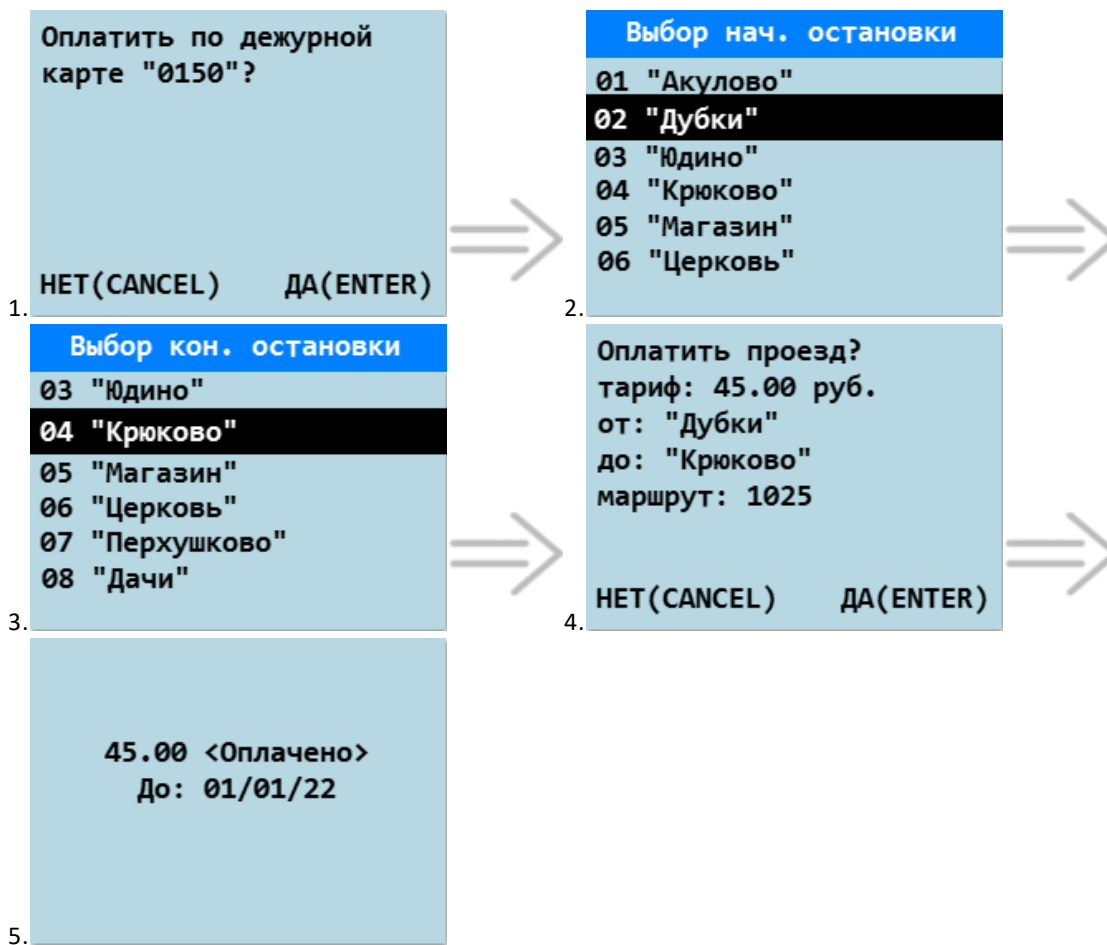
1.
Оплатить по дежурной карте "0150"?

НЕТ(CANCEL) ДА(ENTER)

2.
Выбор нач. остановки
01 "Акулово"
02 "Дубки"
03 "Юдино"
04 "Крюково"
05 "Магазин"
06 "Церковь"

3.
Выбор кон. остановки
03 "Юдино"
04 "Крюково"
05 "Магазин"
06 "Церковь"
07 "Перхушково"
08 "Дачи"

4.
Оплатить проезд?
тариф: 45.00 руб.
от: "Дубки"
до: "Крюково"
маршрут: 1025

НЕТ(CANCEL) ДА(ENTER)

5.
45.00 <Оплачено>
До: 01/01/22